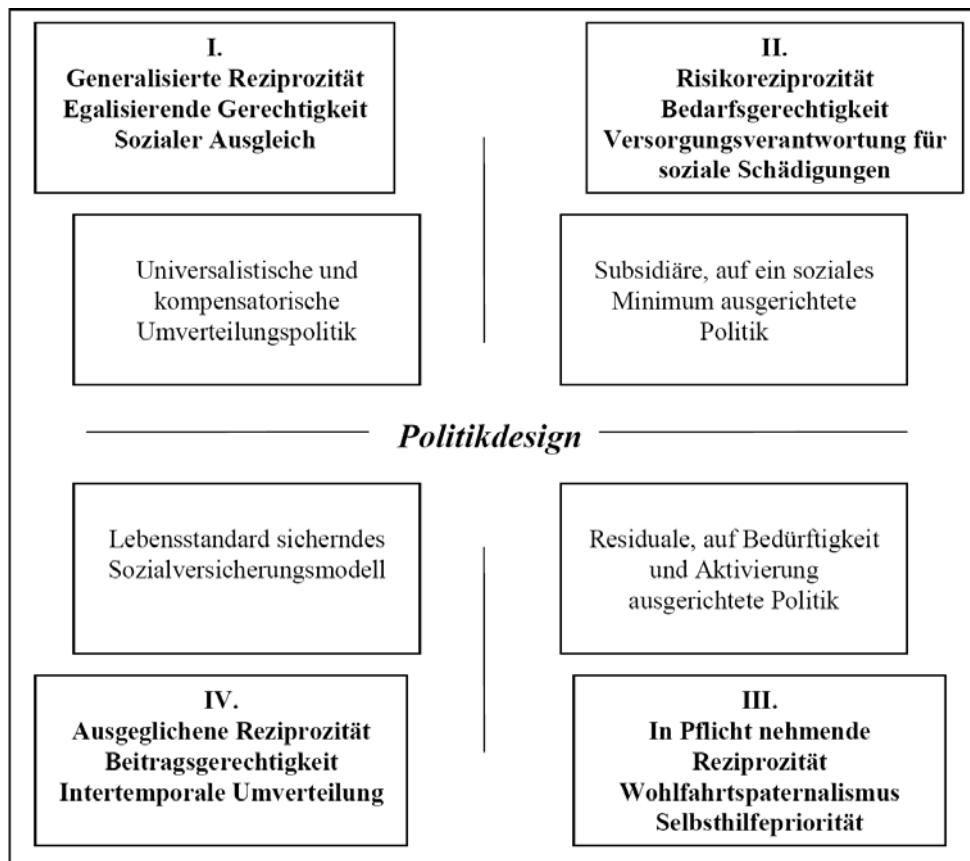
I.
Generalisierte Reziprozität
Egalisierende Gerechtigkeit
Sozialer Ausgleich

II.
Risikoreziprozität
Bedarfsgerechtigkeit
Versorgungsverantwortung für soziale Schädigungen

Universalistische und kompensatorische Umverteilungspolitik

Subsidiäre, auf ein soziales Minimum ausgerichtete Politik

Politikdesign

Lebensstandard sicherndes Sozialversicherungsmodell

Residuale, auf Bedürftigkeit und Aktivierung ausgerichtete Politik

IV.
Ausgeglichene Reziprozität
Beitragsgerechtigkeit
Intertemporale Umverteilung

III.
In Pflicht nehmende Reziprozität
Wohlfahrtspaternalismus
Selbsthilfepriorität